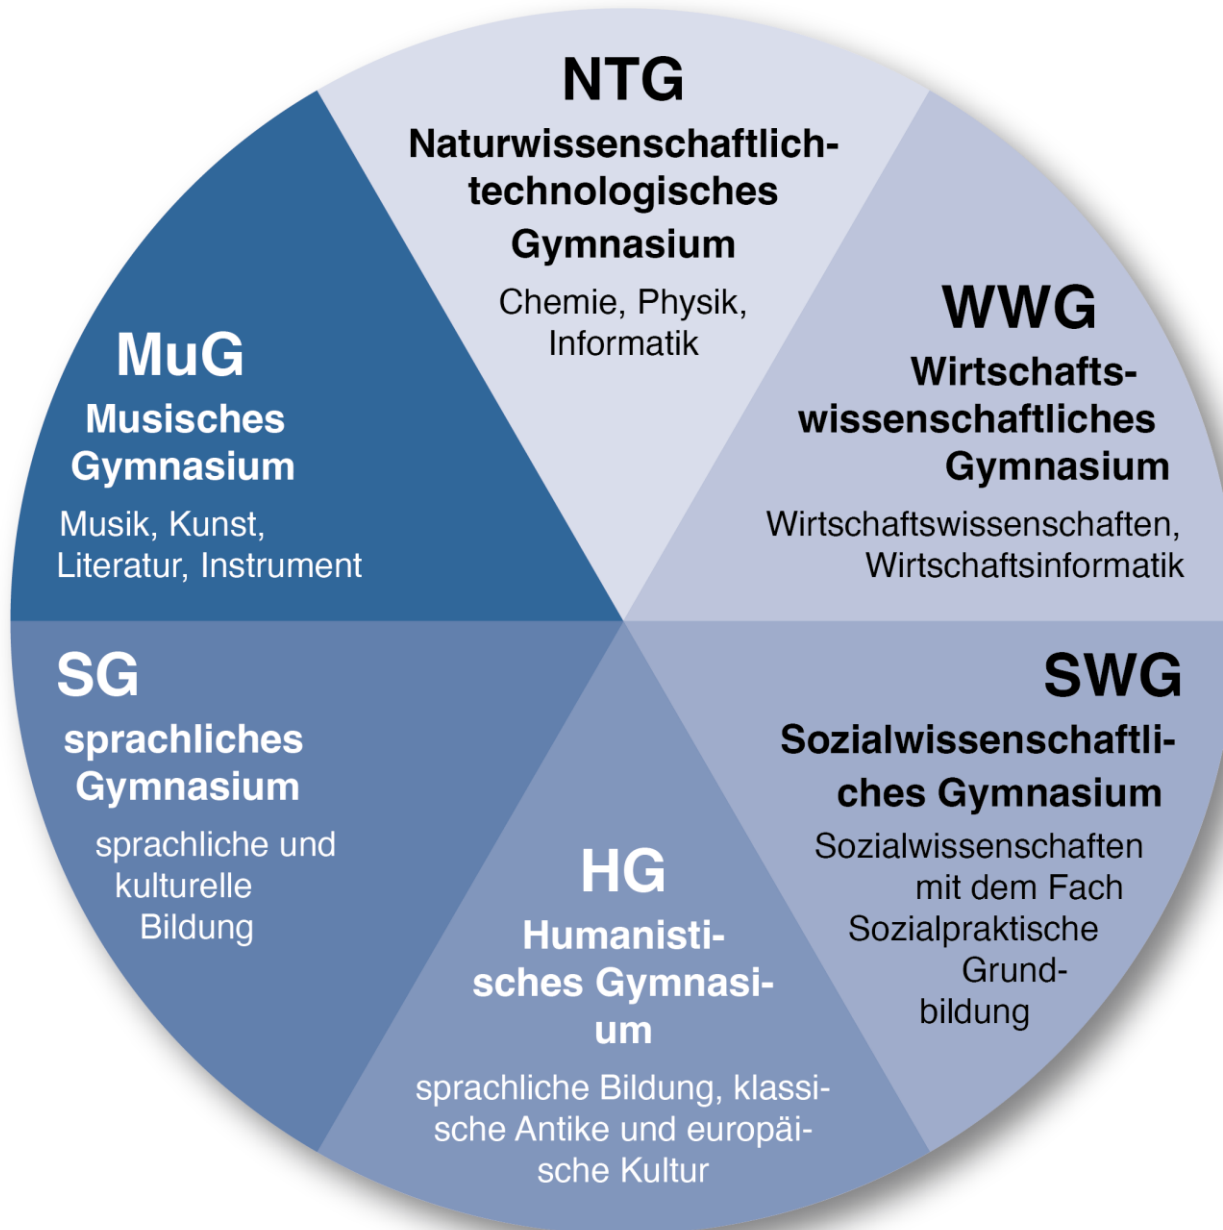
NTG
Naturwissenschaftlich-technologisches Gymnasium
Chemie, Physik, Informatik

MuG
Musisches Gymnasium
Musik, Kunst, Literatur, Instrument

WWG
Wirtschaftswissenschaftliches Gymnasium
Wirtschaftswissenschaften, Wirtschaftsinformatik

SG
sprachliches Gymnasium
sprachliche und kulturelle Bildung

SWG
Sozialwissenschaftliches Gymnasium
Sozialwissenschaften mit dem Fach Sozialpraktische Grundbildung

HG
Humanistisches Gymnasium
sprachliche Bildung, klassische Antike und europäische Kultur